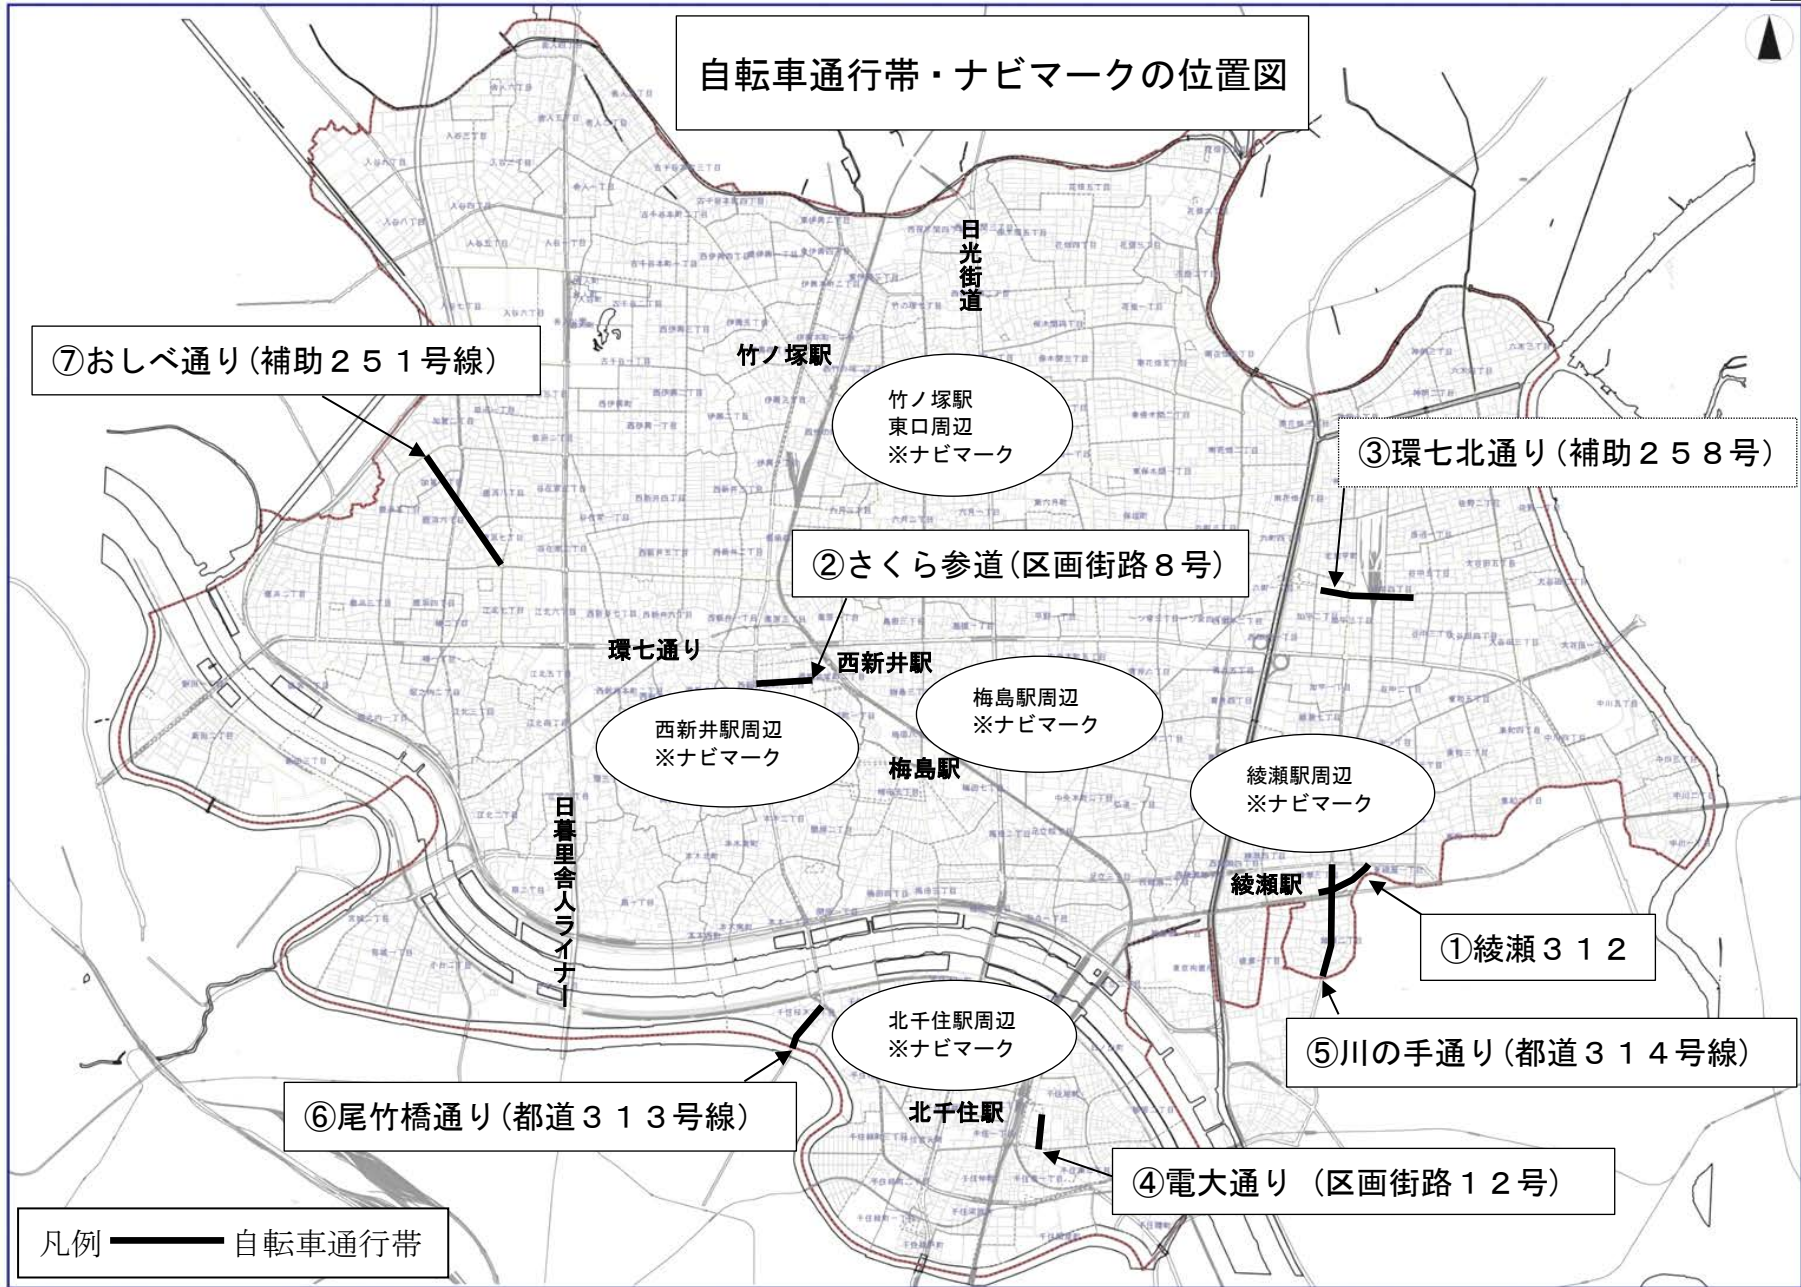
自転車通行帯・ナビマークの位置図

日光街道

⑦おしべ通り（補助２５１号線）

竹ノ塚駅

竹ノ塚駅
東口周辺
※ナビマーク

③環七北通り（補助２５８号）

②さくら参道（区画街路８号）

環七通り

西新井駅

梅島駅周辺
※ナビマーク

西新井駅周辺
※ナビマーク

梅島駅

綾瀬駅周辺
※ナビマーク

日暮里舎人ライナー

綾瀬駅

①綾瀬３１２

北千住駅周辺
※ナビマーク

⑤川の手通り（都道３１４号線）

⑥尾竹橋通り（都道３１３号線）

北千住駅

④電大通り （区画街路１２号）

凡例　自転車通行帯